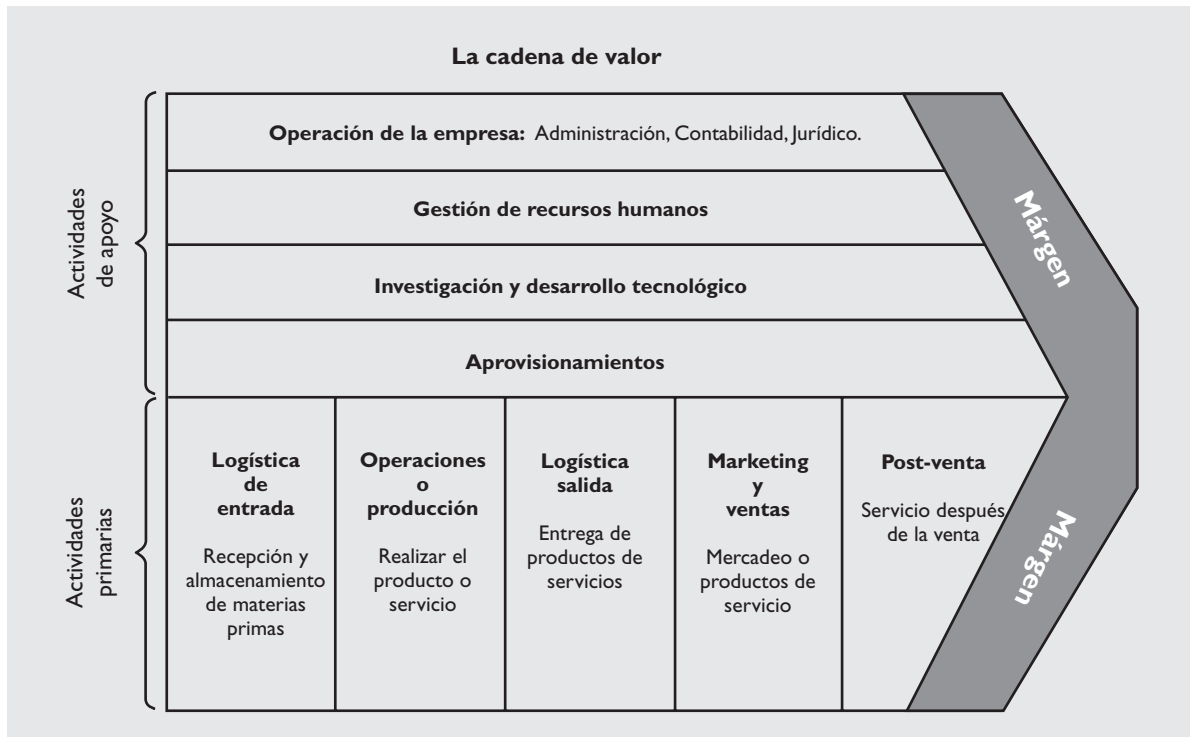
La cadena de valor

Actividades de apoyo

Operación de la empresa: Administración, Contabilidad, Jurídico.

Gestión de recursos humanos

Investigación y desarrollo tecnológico

Aprovisionamientos

Márgen

Actividades primarias

Logística de entrada

Recepción y almacenamiento de materias primas

Operaciones o producción

Realizar el producto o servicio

Logística salida

Entrega de productos de servicios

Marketing y ventas

Mercadeo o productos de servicio

Post-venta

Servicio después de la venta

Márgen